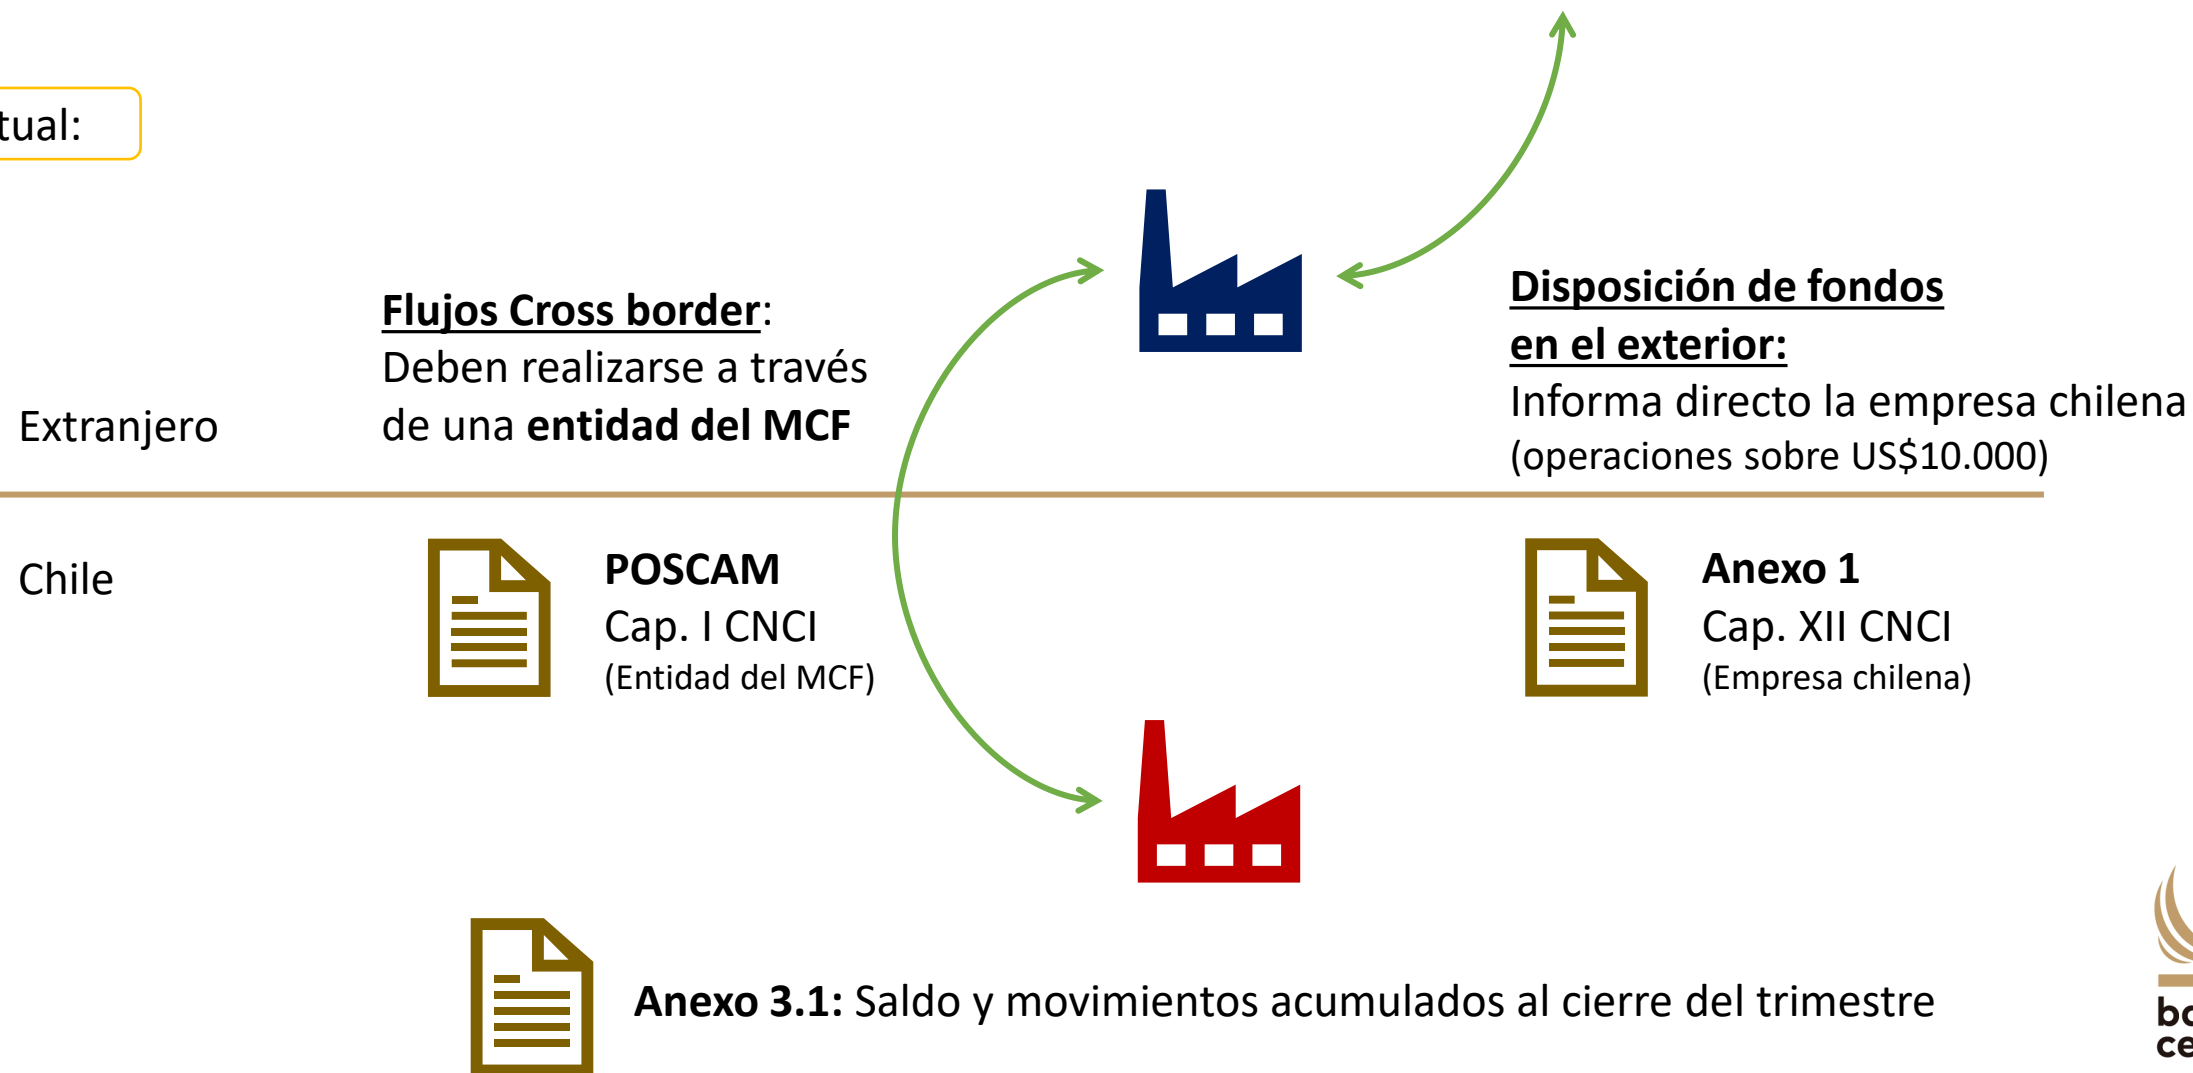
tual:

Flujos Cross border: Deben realizarse a través de una **entidad del MCF**

Disposición de fondos en el exterior:
Informa directo la empresa chilena
(operaciones sobre US$10.000)

Extranjero

Chile

POSCAM
Cap. I CNCI
(Entidad del MCF)

Anexo 1
Cap. XII CNCI
(Empresa chilena)

Anexo 3.1: Saldo y movimientos acumulados al cierre del trimestre

bc
ce